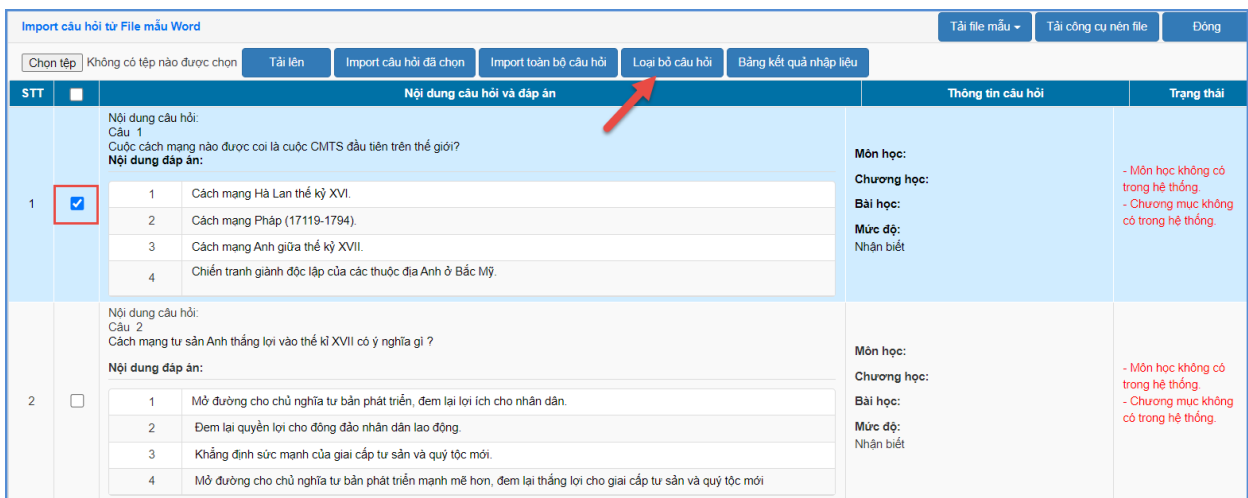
Import câu hỏi từ File mẫu Word

Tải file mẫu ▾ | Tải công cụ nén file | Đóng

Chọn tệp Không có tệp nào được chọn | Tải lên | Import câu hỏi đã chọn | Import toàn bộ câu hỏi | Loại bỏ câu hỏi | Bảng kết quả nhập liệu

| STT | | Nội dung câu hỏi và đáp án | Thông tin câu hỏi | Trạng thái |
|---|---|---|---|---|
| 1 | ☑ | Nội dung câu hỏi: Câu 1 Cuộc cách mạng nào được coi là cuộc CMTS đầu tiên trên thế giới? **Nội dung đáp án:** 1 Cách mạng Hà Lan thế kỷ XVI. 2 Cách mạng Pháp (17119-1794). 3 Cách mạng Anh giữa thế kỷ XVII. 4 Chiến tranh giành độc lập của các thuộc địa Anh ở Bắc Mỹ. | **Môn học:** **Chương học:** **Bài học:** **Mức độ:** Nhận biết | - Môn học không có trong hệ thống. - Chương mục không có trong hệ thống. |
| 2 | ☐ | Nội dung câu hỏi: Câu 2 Cách mạng tư sản Anh thắng lợi vào thế kỉ XVII có ý nghĩa gì ? **Nội dung đáp án:** 1 Mở đường cho chủ nghĩa tư bản phát triển, đem lại lợi ích cho nhân dân. 2 Đem lại quyền lợi cho đông đảo nhân dân lao động. 3 Khẳng định sức mạnh của giai cấp tư sản và quý tộc mới. 4 Mở đường cho chủ nghĩa tư bản phát triển mạnh mẽ hơn, đem lại thắng lợi cho giai cấp tư sản và quý tộc mới | **Môn học:** **Chương học:** **Bài học:** **Mức độ:** Nhận biết | - Môn học không có trong hệ thống. - Chương mục không có trong hệ thống. |